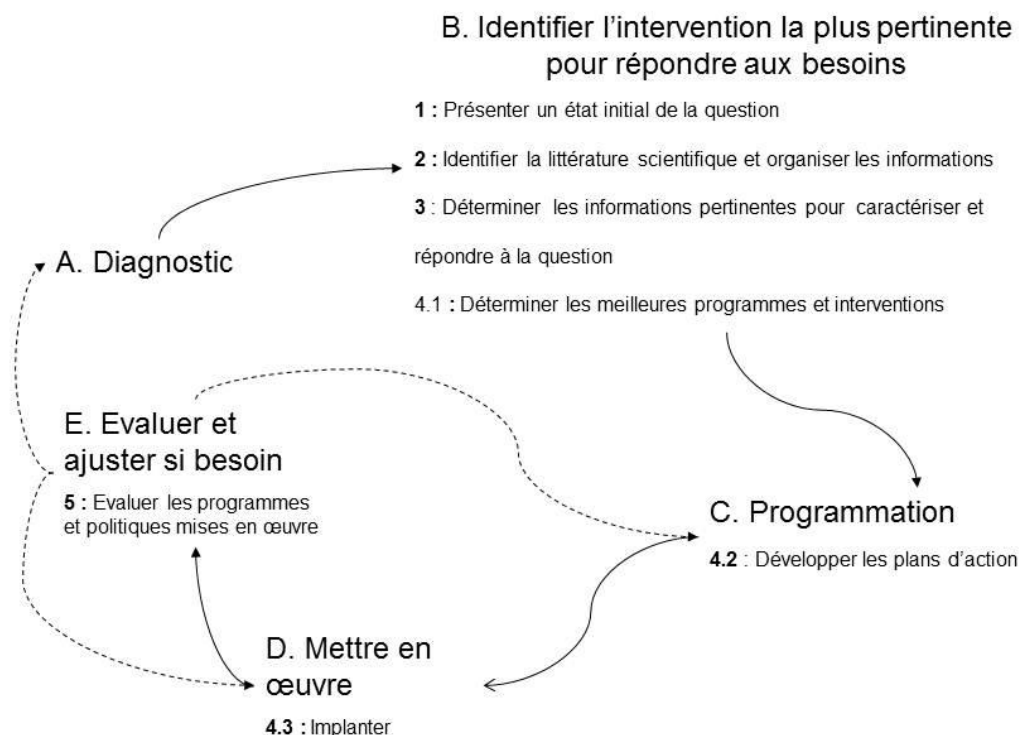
B. Identifier l'intervention la plus pertinente pour répondre aux besoins

**1 :** Présenter un état initial de la question

**2 :** Identifier la littérature scientifique et organiser les informations

**3** : Déterminer les informations pertinentes pour caractériser et répondre à la question

4.1 **:** Déterminer les meilleures programmes et interventions

A. Diagnostic

E. Evaluer et ajuster si besoin

**5 :** Evaluer les programmes et politiques mises en œuvre

C. Programmation

**4.2** : Développer les plans d'action

D. Mettre en œuvre

**4.3 :** Implanter